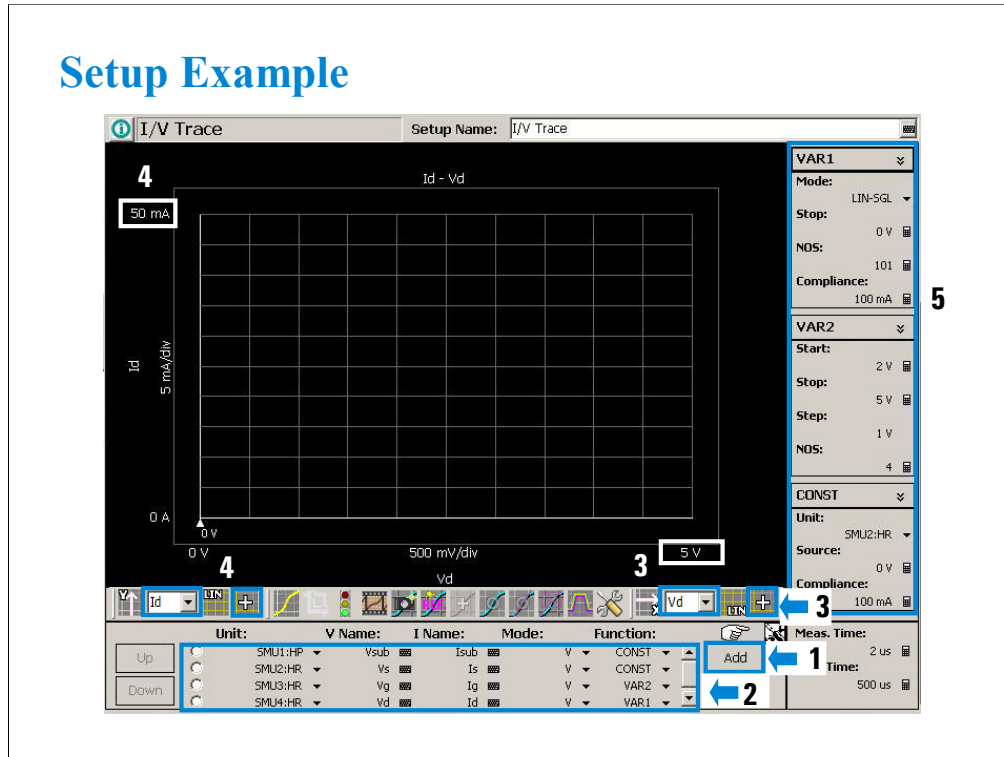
Setup Example

I/V Trace

Setup Name: I/V Trace

4

50 mA

Id - Vd

Id

5 mA/div

0 A

0 V

0 V

500 mV/div

Vd

5 V

3

4

Id

LIN

Vd

LIN

3

VAR1

Mode:

LIN-SGL

Stop:

0 V

NOS:

101

Compliance:

100 mA

5

VAR2

Start:

2 V

Stop:

5 V

Step:

1 V

NOS:

4

CONST

Unit:

SMU2:HR

Source:

0 V

Compliance:

100 mA

| | Unit: | V Name: | I Name: | Mode: | Function: |
|---|---|---|---|---|---|
| Up | SMU1:HP | Vsub | Isub | V | CONST |
| | SMU2:HR | Vs | Is | V | CONST |
| Down | SMU3:HR | Vg | Ig | V | VAR2 |
| | SMU4:HR | Vd | Id | V | VAR1 |

Add

1

2

Meas. Time:

2 us

Time:

500 us